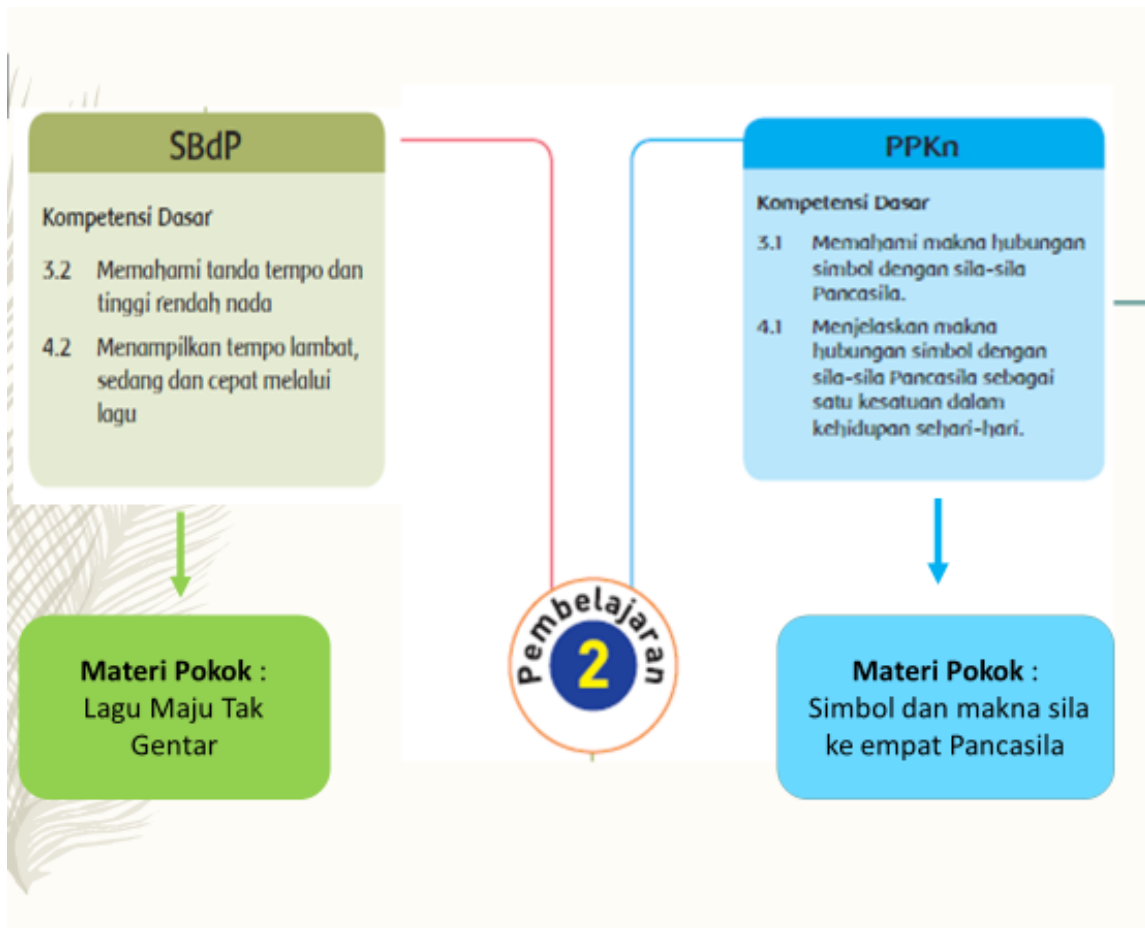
SBdP

Kompetensi Dasar

3.2 Memahami tanda tempo dan tinggi rendah nada

4.2 Menampilkan tempo lambat, sedang dan cepat melalui lagu

Materi Pokok : Lagu Maju Tak Gentar

Pembelajaran 2

PPKn

Kompetensi Dasar

3.1 Memahami makna hubungan simbol dengan sila-sila Pancasila.

4.1 Menjelaskan makna hubungan simbol dengan sila-sila Pancasila sebagai satu kesatuan dalam kehidupan sehari-hari.

Materi Pokok : Simbol dan makna sila ke empat Pancasila